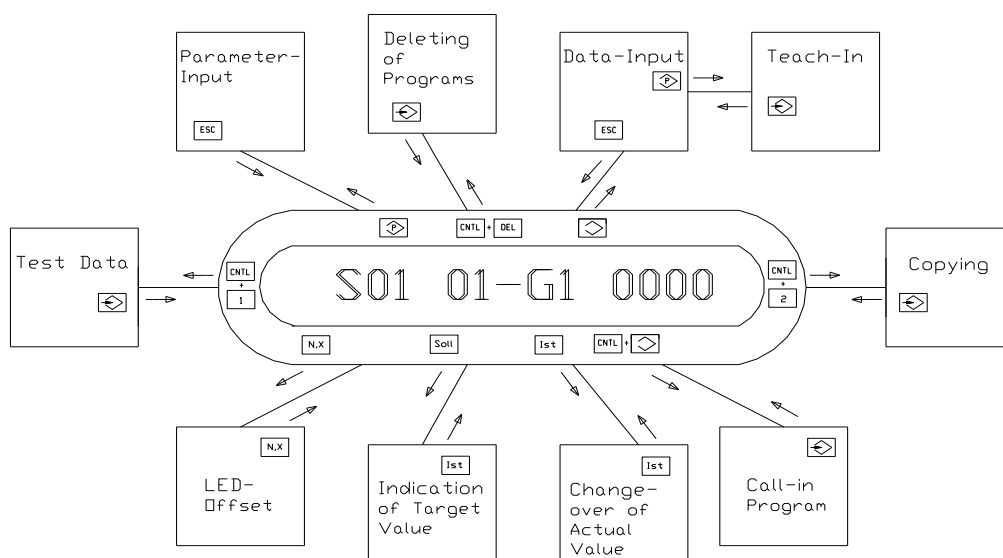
Parameter-Input

ESC

Deleting of Programs

Data-Input

P

ESC

Teach-In

P

CNTL + DEL

Test Data

CNTL + 1

S01 01-G1 0000

CNTL + 2

Copying

N,X

Soll

Ist

CNTL +

N,X

LED-Offset

Ist

Indication of Target Value

Ist

Change-over of Actual Value

Call-in Program